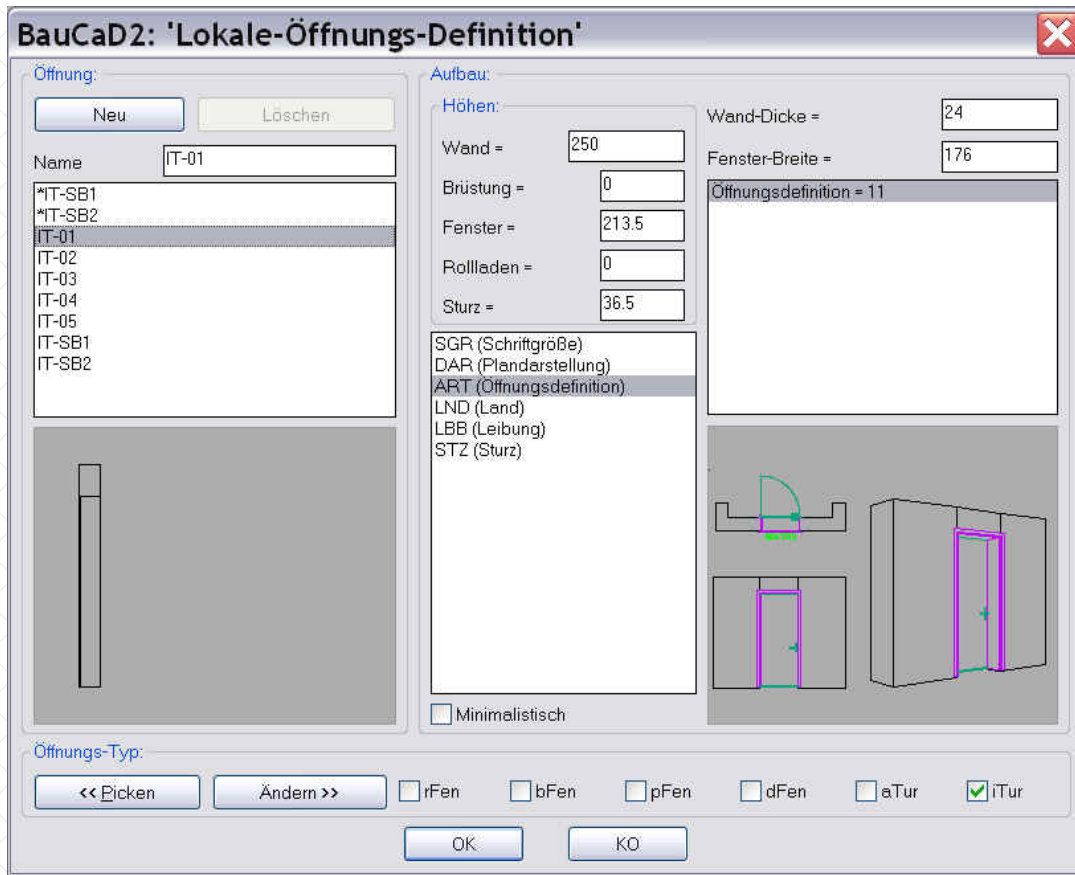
BauCaD2: 'Lokale-Öffnungs-Definition'

Öffnung:

Neu

Löschen

Name IT-01

*IT-SB1
*IT-SB2
IT-01
IT-02
IT-03
IT-04
IT-05
IT-SB1
IT-SB2

Aufbau:

Höhen:

Wand = 250

Brüstung = 0

Fenster = 213.5

Rollladen = 0

Sturz = 36.5

Wand-Dicke = 24

Fenster-Breite = 176

Öffnungsdefinition = 11

SGR (Schriftgröße)
DAR (Plandarstellung)
ART (Öffnungsdefinition)
LND (Land)
LBB (Leibung)
STZ (Sturz)

Minimalistisch

Öffnungs-Typ:

<< Picken

Ändern >>

rFen

bFen

pFen

dFen

aTur

iTur

OK

KO